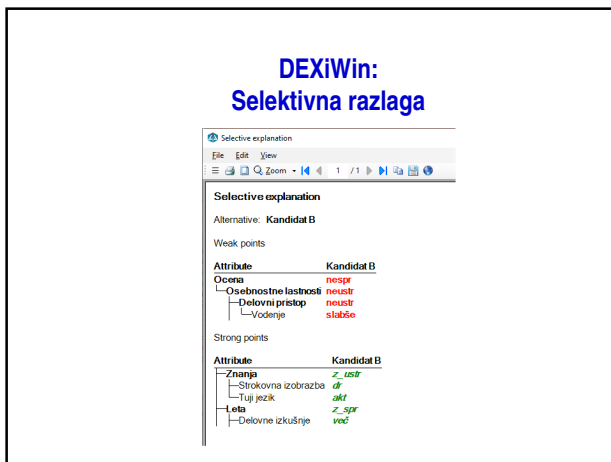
DEXiWin:
Selektivna razlaga

Selective explanation

File Edit View

Zoom 1 /1

Selective explanation

Alternative: Kandidat B

Weak points

| Attribute | Kandidat B |
|---|---|
| Ocena | nespr |
| Osebnostne lastnosti | neustr |
| Delovni pristop | neustr |
| Vodenje | slabše |

Strong points

| Attribute | Kandidat B |
|---|---|
| Znanja | z_ustr |
| Strokovna izobrazba | dr |
| Tuji jezik | akt |
| Leta | z_spr |
| Delovne izkušnje | več |